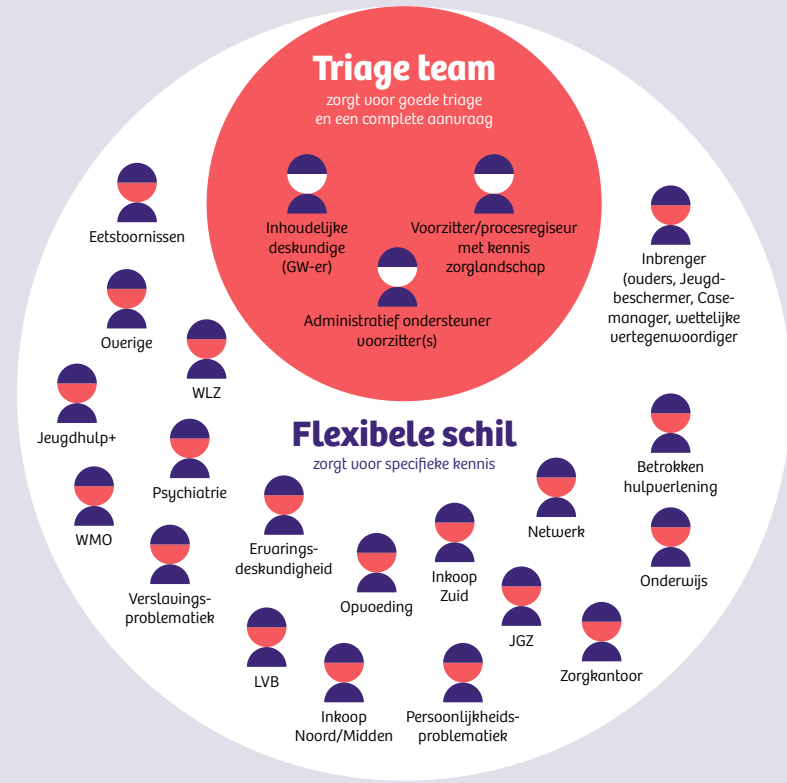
Triage team
zorgt voor goede triage en een complete aanvraag

Inhoudelijke deskundige (GW-er)

Voorzitter/procesregiseur met kennis zorglandschap

Administratief ondersteuner voorzitter(s)

Eetstoornissen

Inbrenger (ouders, Jeugdbeschermer, Casemanager, wettelijke vertegenwoordiger

Overige

WLZ

Jeugdhulp+

Flexibele schil
zorgt voor specifieke kennis

Psychiatrie

Betrokken hulpverlening

WMO

Ervaringsdeskundigheid

Netwerk

Verslavingsproblematiek

Onderwijs

Inkoop Zuid

Opvoeding

JGZ

Zorgkantoor

LVB

Inkoop Noord/Midden

Persoonlijkheidsproblematiek